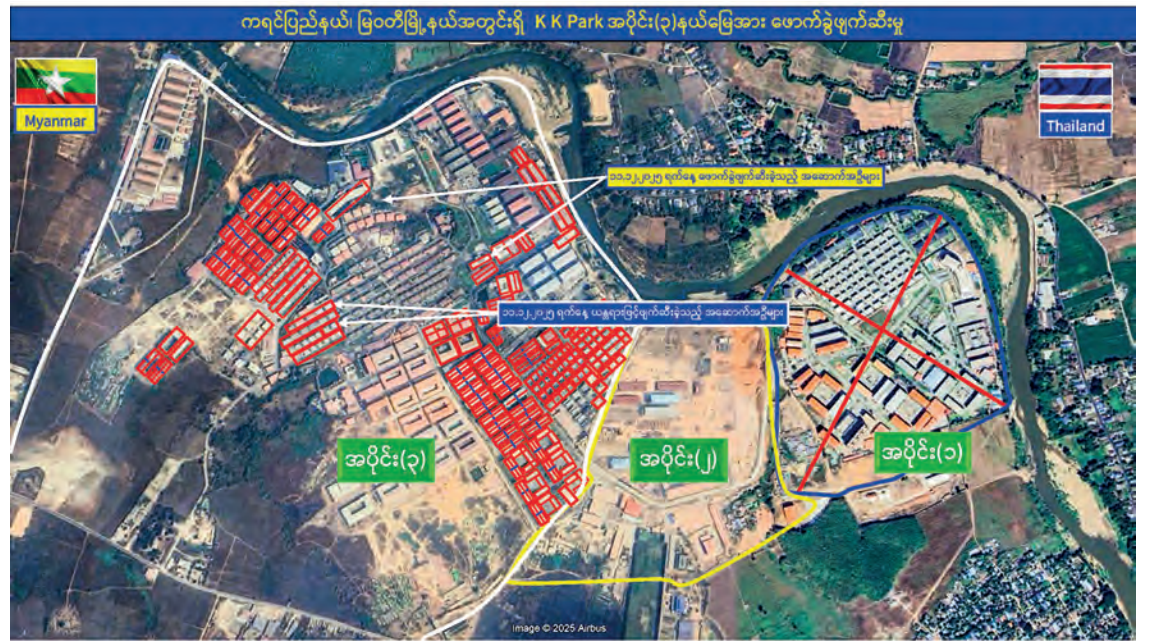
ကရင်ပြည်နယ်၊ မြဝတီမြို့နယ်အတွင်းရှိ K K Park အပိုင်း(၃)နယ်မြေအား ဖောက်ခွဲဖျက်ဆီးမှု

Myanmar

Thailand

၁၁.၁၂.၂၀၂၅ ရက်နေ့ ဖောက်ခွဲဖျက်ဆီးခဲ့သည့် အဆောက်အဦများ

၁၁.၁၂.၂၀၂၅ ရက်နေ့ ယန္တရားဖြင့်ဖျက်ဆီးခဲ့သည့် အဆောက်အဦများ

အပိုင်း(၃)

အပိုင်း(၂)

အပိုင်း(၁)

Image © 2025 Airbus